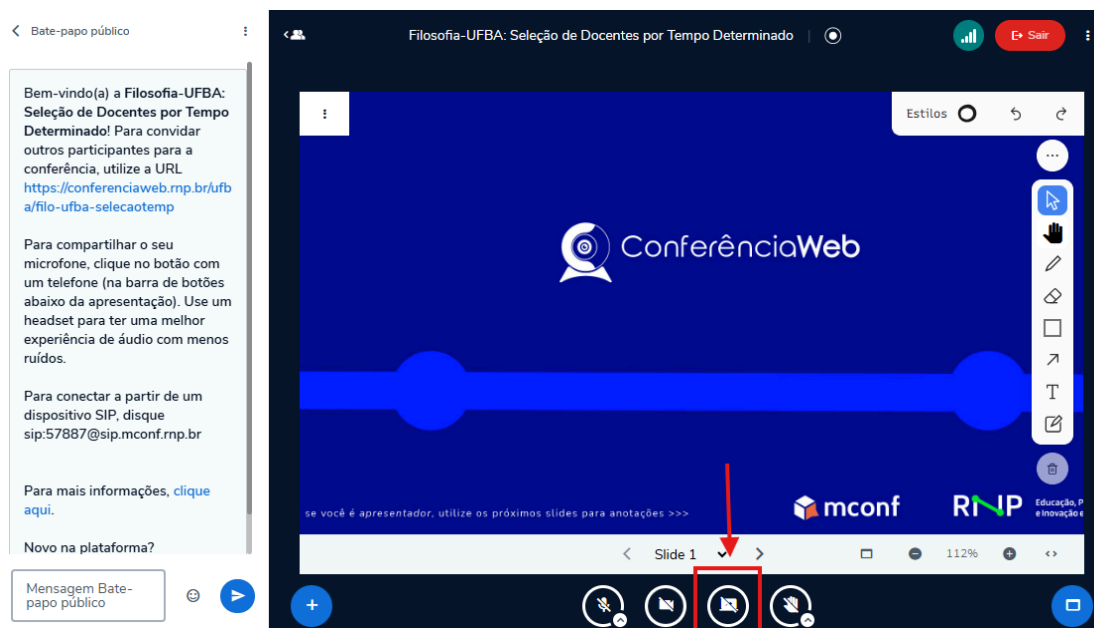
Bate-papo público

Bem-vindo(a) a Filosofia-UFBA: Seleção de Docentes por Tempo Determinado! Para convidar outros participantes para a conferência, utilize a URL https://conferenciaweb.rnp.br/ufba/filo-ufba-selecaotemp

Para compartilhar o seu microfone, clique no botão com um telefone (na barra de botões abaixo da apresentação). Use um headset para ter uma melhor experiência de áudio com menos ruídos.

Para conectar a partir de um dispositivo SIP, disque sip:57887@sip.mconf.rnp.br

Para mais informações, clique aqui.

Novo na plataforma?

Mensagem Bate-papo público

Filosofia-UFBA: Seleção de Docentes por Tempo Determinado

Sair

Estilos

ConferênciaWeb

se você é apresentador, utilize os próximos slides para anotações >>>

mconf

RNP

Educação, P
e inovação e

Slide 1

112%